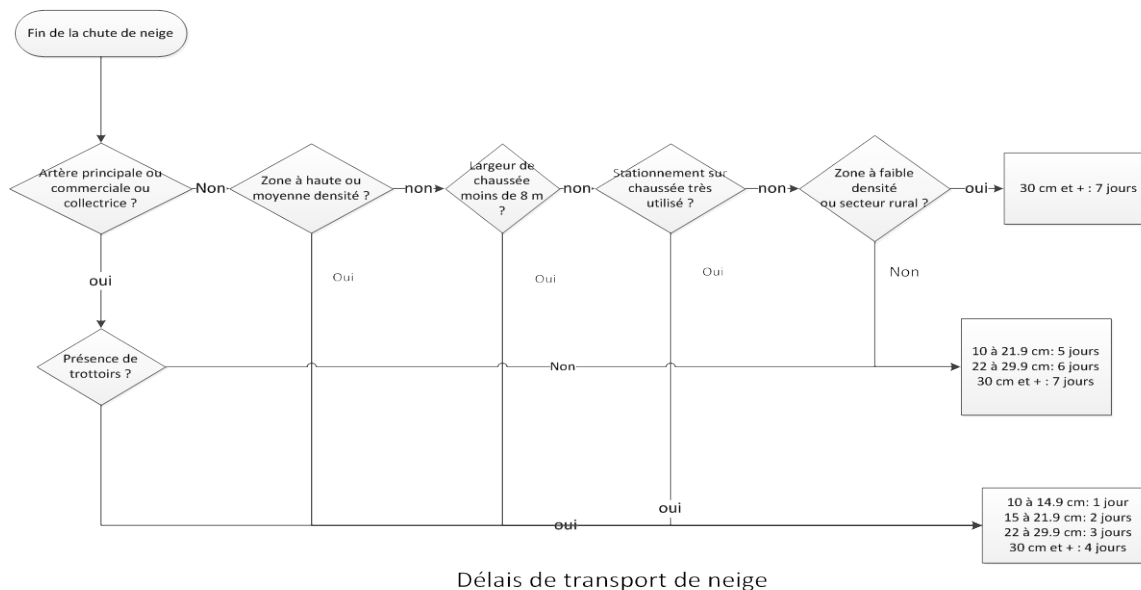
Fin de la chute de neige

Artère principale ou commerciale ou collectrice ?

Non

Zone à haute ou moyenne densité ?

non

Largeur de chaussée moins de 8 m ?

non

Stationnement sur chaussée très utilisé ?

non

Zone à faible densité ou secteur rural ?

oui

30 cm et + : 7 jours

oui

Oui

Oui

Oui

Non

Présence de trottoirs ?

Non

10 à 21.9 cm: 5 jours
22 à 29.9 cm: 6 jours
30 cm et + : 7 jours

oui

oui

10 à 14.9 cm: 1 jour
15 à 21.9 cm: 2 jours
22 à 29.9 cm: 3 jours
30 cm et + : 4 jours

Délais de transport de neige